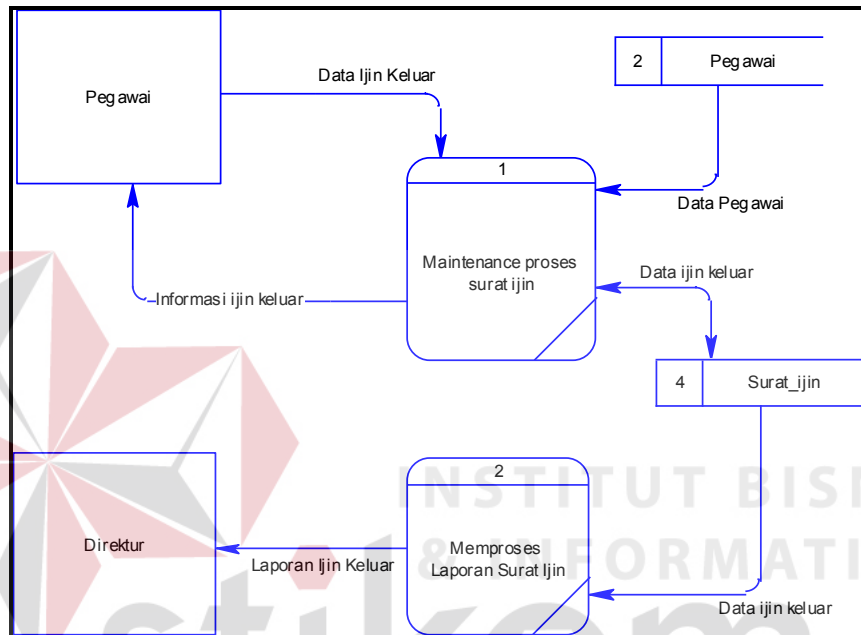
Pegawai

Data Ijin Keluar

2 Pegawai

1

Data Pegawai

Maintenance proses surat ijin

Data ijin keluar

Informasi ijin keluar

4 Surat_ijin

INSTITUT BISI

& INFORMATI

2

Direktur

Laporan Ijin Keluar

Memproses Laporan Surat Ijin

Data ijin keluar

stikom